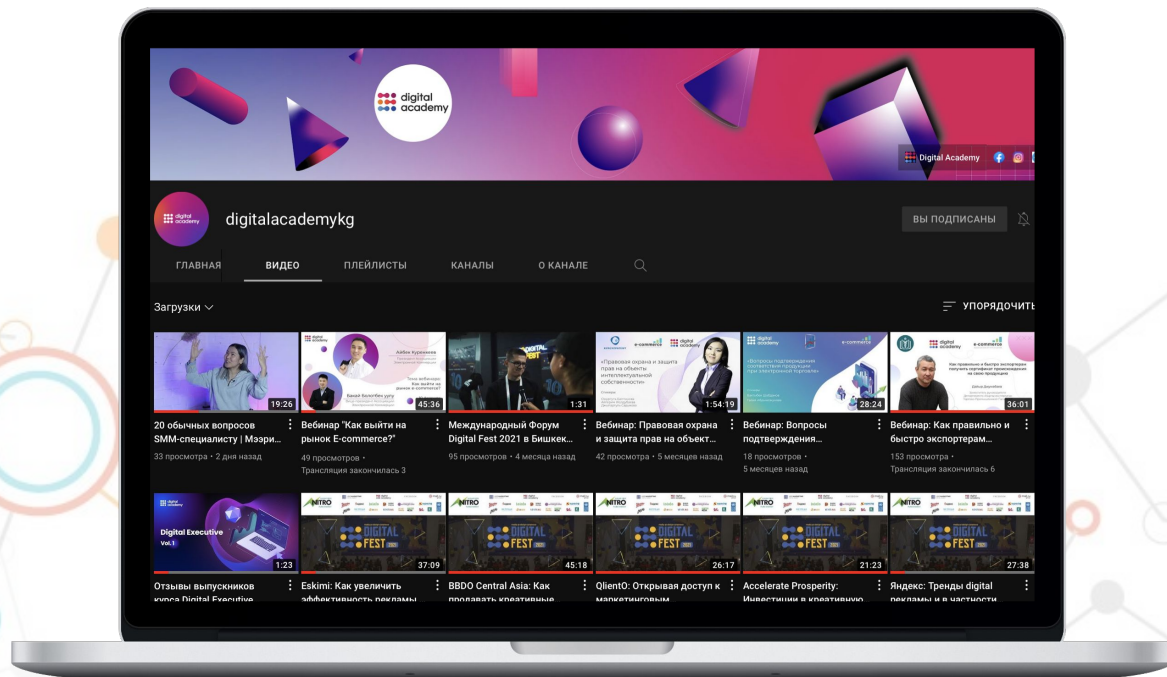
digital academy

Digital Academy

digitalacademykg

ВЫ ПОДПИСАНЫ

ГЛАВНАЯ ВИДЕО ПЛЕЙЛИСТЫ КАНАЛЫ О КАНАЛЕ

Загрузки

УПОРЯДОЧИТЬ

19:26
20 обычных вопросов SMM-специалисту | Мэри...
33 просмотра • 2 дня назад

45:36
Вебинар "Как выйти на рынок E-commerce?"
49 просмотров • Трансляция закончилась 3

1:31
Международный Форум Digital Fest 2021 в Бишкек...
95 просмотров • 4 месяца назад

1:54:19
Вебинар: Правовая охрана и защита прав на объект...
42 просмотра • 5 месяцев назад

28:24
Вебинар: Вопросы подтверждения...
18 просмотров • 5 месяцев назад

36:01
Вебинар: Как правильно и быстро экспортерам...
153 просмотра • Трансляция закончилась 6

Digital Executive Vol.1
1:23
Отзывы выпускников курса Digital Executive

DIGITAL FEST 2021
37:09
Eskimi: Как увеличить эффективность рекламы

45:18
BBDO Central Asia: Как продавать креативные

26:17
QlientO: Открывая доступ к маркетинговым

21:23
Accelerate Prosperity: Инвестиции в креативную

27:38
Яндекс: Тренды digital рекламы и в частности